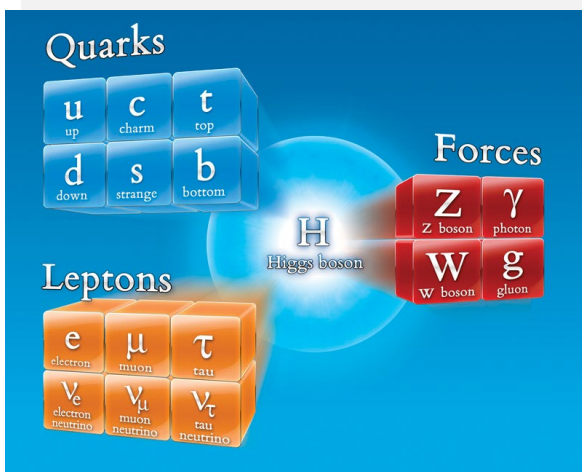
Quarks

u
up

c
charm

t
top

d
down

s
strange

b
bottom

Forces

Z
Z boson

$\gamma$
photon

W
W boson

g
gluon

H
Higgs boson

Leptons

e
electron

$\mu$
muon

$\tau$
tau

$\nu_e$
electron neutrino

$\nu_\mu$
muon neutrino

$\nu_\tau$
tau neutrino